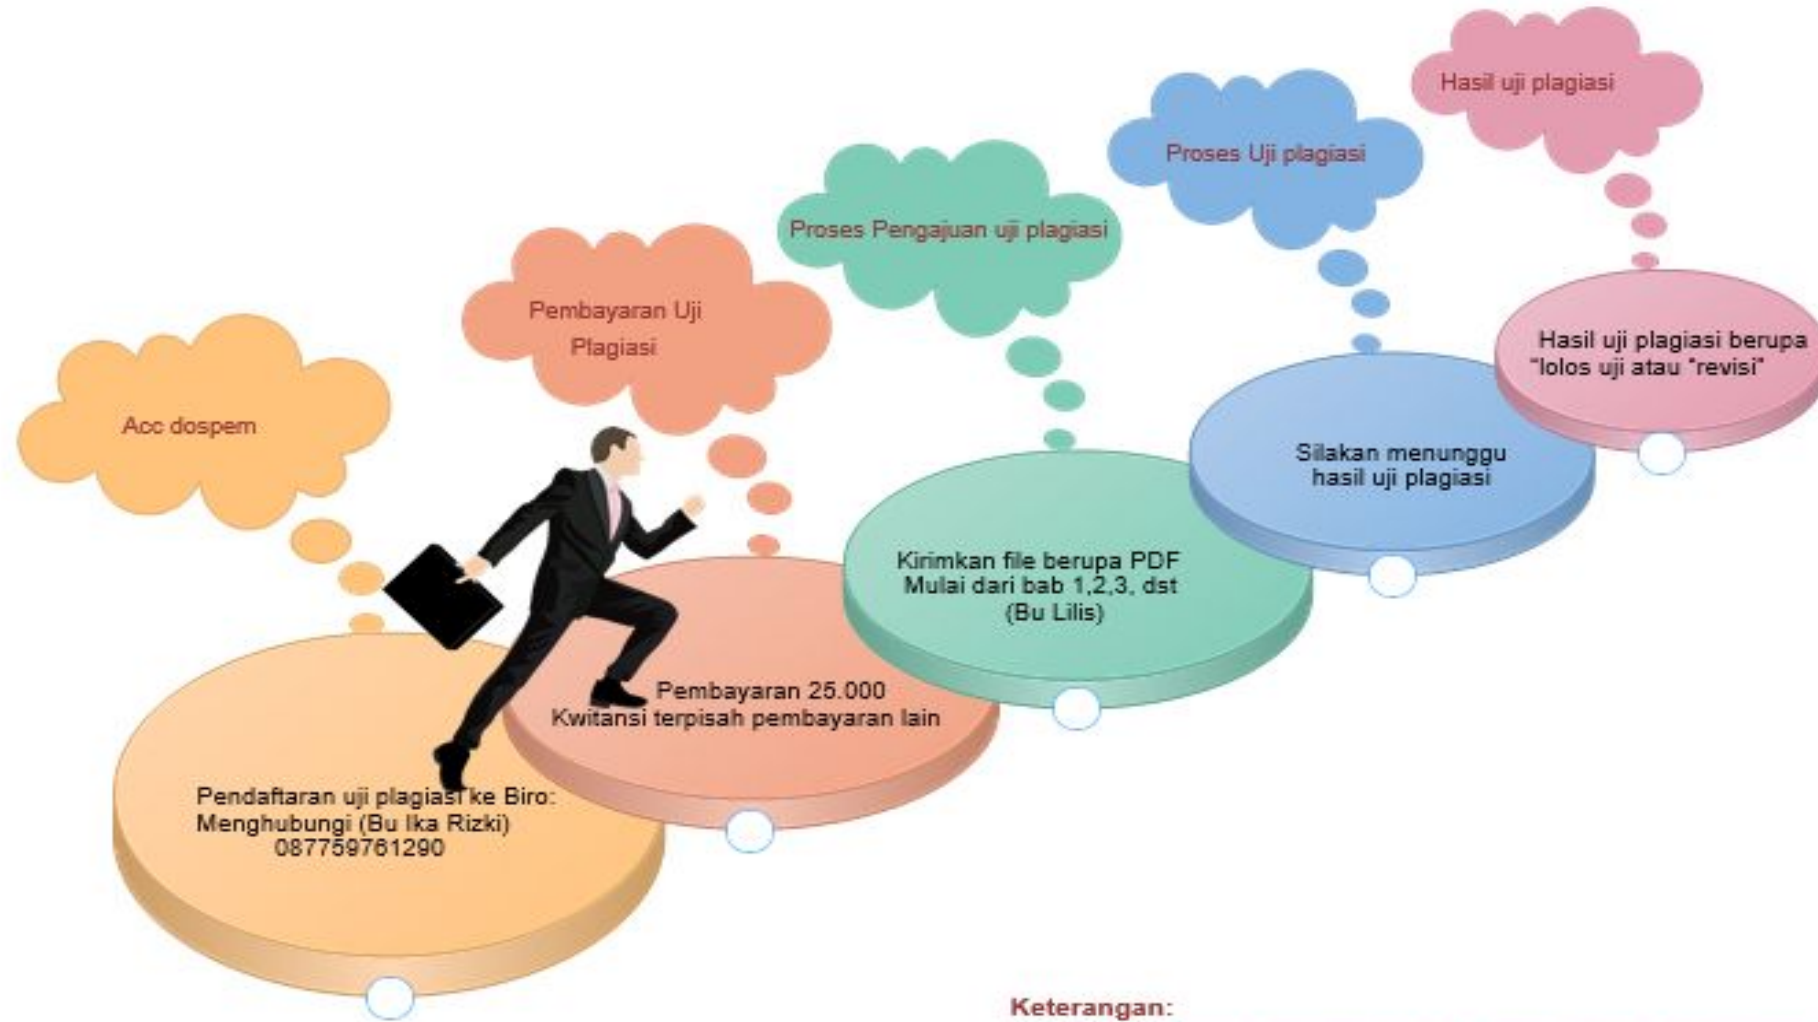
Acc dospem

Pendaftaran uji plagiasi ke Biro: Menghubungi (Bu Ika Rizki) 087759761290

Pembayaran Uji Plagiasi

Pembayaran 25.000
Kwitansi terpisah pembayaran lain

Proses Pengajuan uji plagiasi

Kirimkan file berupa PDF
Mulai dari bab 1,2,3, dst
(Bu Lilis)

Proses Uji plagiasi

Silakan menunggu hasil uji plagiasi

Hasil uji plagiasi

Hasil uji plagiasi berupa "lolos uji atau "revisi"

Keterangan: